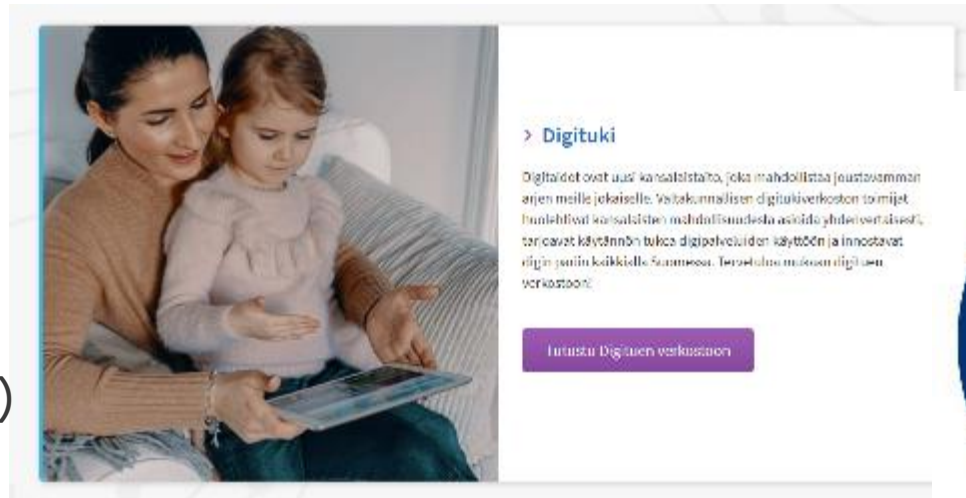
> Digituki

Digitaidot ovat uusi kansalaistaito, joka mahdollistaa joustavamman arjen meille jokaiselle. Valtakunnallisen digitukiverkoston toimijat huolehtivat kansalaisten mahdollisuudesta asioida yhdenvertaisesti, tarjoavat käytännön tukea digipalveluiden käyttöön ja innostavat digin pariin kaikkialla Suomessa. Tervetuloa mukaan digituen verkostoon!

Tutustu Digituen verkostoon